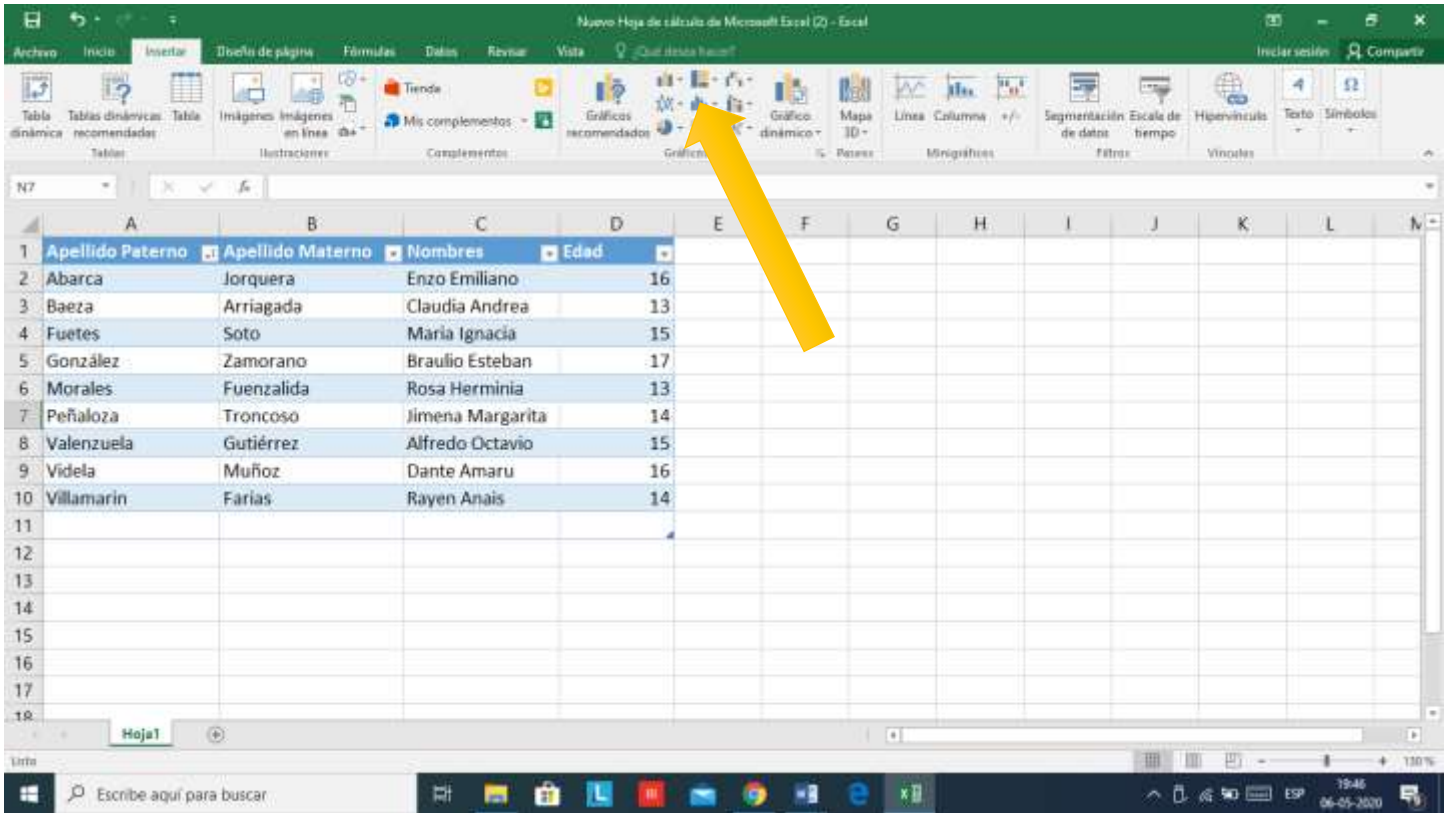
Nuevo Hoja de cálculo de Microsoft Excel (2) - Excel

Archivo Inicio Insertar Diseño de página Fórmulas Datos Revisar Vista ¿Qué desea hacer?

Iniciar sesión Compartir

Tabla dinámica Tablas dinámicas recomendadas Tabla
Tablas

Imágenes Imágenes en línea
Ilustraciones

Tienda
Mis complementos
Complementos

Gráficos recomendados
Gráficos

Gráfico dinámico

Mapa 3D
Paseos

Línea Columna +/-
Minigráficos

Segmentación de datos Escala de tiempo
Filtros

Hipervínculo
Vínculos

Texto Símbolos

N7

| | A | B | C | D | E | F | G | H | I | J | K | L | M |
|---|---|---|---|---|---|---|---|---|---|---|---|---|---|
| 1 | Apellido Paterno | Apellido Materno | Nombres | Edad | | | | | | | | | |
| 2 | Abarca | Jorquera | Enzo Emiliano | 16 | | | | | | | | | |
| 3 | Baeza | Arriagada | Claudia Andrea | 13 | | | | | | | | | |
| 4 | Fuetes | Soto | Maria Ignacia | 15 | | | | | | | | | |
| 5 | González | Zamorano | Braulio Esteban | 17 | | | | | | | | | |
| 6 | Morales | Fuenzalida | Rosa Herminia | 13 | | | | | | | | | |
| 7 | Peñaloza | Troncoso | Jimena Margarita | 14 | | | | | | | | | |
| 8 | Valenzuela | Gutiérrez | Alfredo Octavio | 15 | | | | | | | | | |
| 9 | Videla | Muñoz | Dante Amaru | 16 | | | | | | | | | |
| 10 | Villamarin | Farias | Rayen Anais | 14 | | | | | | | | | |
| 11 | | | | | | | | | | | | | |
| 12 | | | | | | | | | | | | | |
| 13 | | | | | | | | | | | | | |
| 14 | | | | | | | | | | | | | |
| 15 | | | | | | | | | | | | | |
| 16 | | | | | | | | | | | | | |
| 17 | | | | | | | | | | | | | |
| 18 | | | | | | | | | | | | | |

Hoja1

Listo

130 %

Escribe aquí para buscar

ESP 19:46 06-05-2020